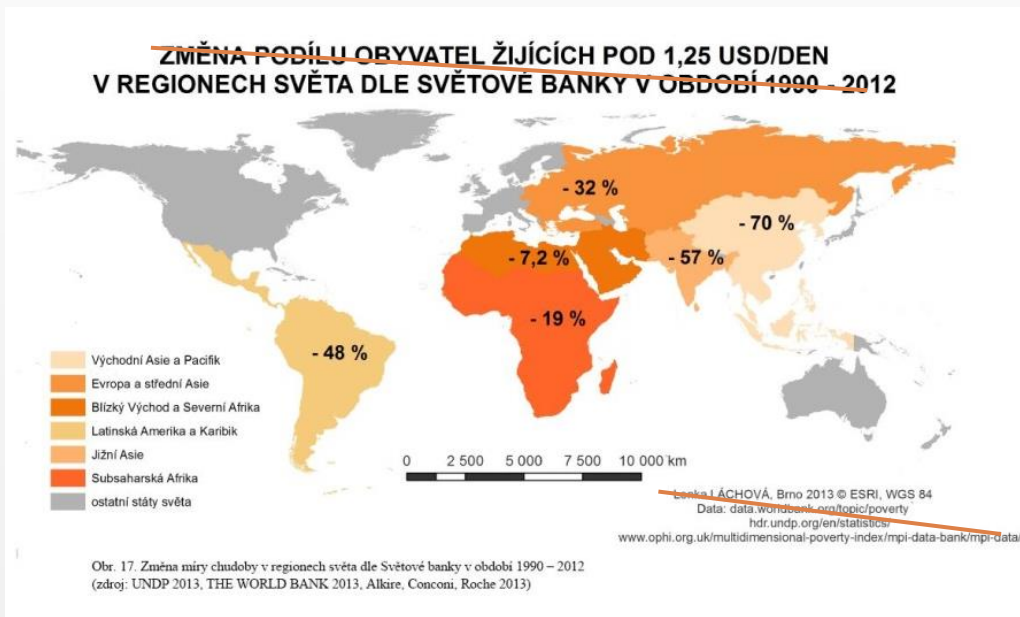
ZMĚNA PODÍLU OBYVATEL ŽIJÍCÍCH POD 1,25 USD/DEN
V REGIONECH SVĚTA DLE SVĚTOVÉ BANKY V OBDOBÍ 1990 - 2012

- 32 %
- 70 %
- 7,2 %
- 57 %
- 19 %
- 48 %

Východní Asie a Pacifik
Evropa a střední Asie
Blízký Východ a Severní Afrika
Latinská Amerika a Karibik
Jižní Asie
Subsaharská Afrika
ostatní státy světa

0 2 500 5 000 7 500 10 000 km

Lenka LÁCHOVÁ, Brno 2013 © ESRI, WGS 84
Data: data.worldbank.org/topic/poverty
hdr.undp.org/en/statistics/
www.ophi.org.uk/multidimensional-poverty-index/mpi-data-bank/mpi-data/

Obr. 17. Změna míry chudoby v regionech světa dle Světové banky v období 1990 – 2012
(zdroj: UNDP 2013, THE WORLD BANK 2013, Alkire, Conconi, Roche 2013)